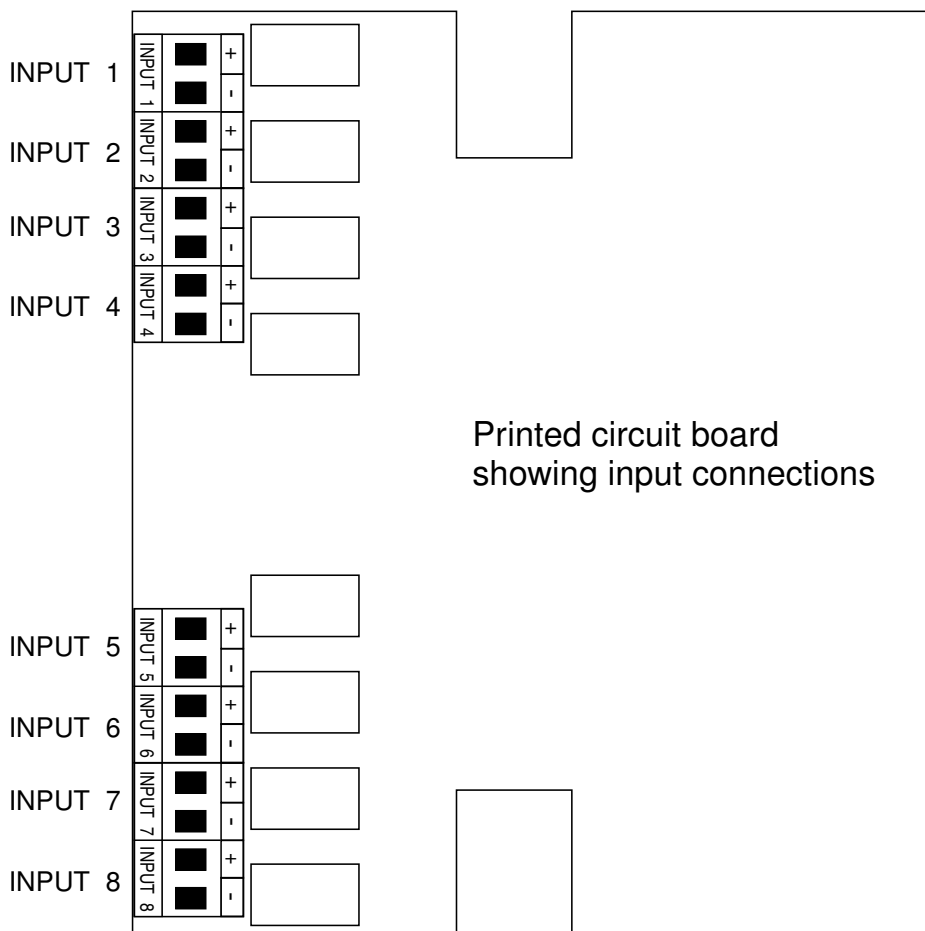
INPUT 1
INPUT 1 + -
INPUT 2
INPUT 2 + -
INPUT 3
INPUT 3 + -
INPUT 4
INPUT 4 + -

Printed circuit board showing input connections

INPUT 5
INPUT 5 + -
INPUT 6
INPUT 6 + -
INPUT 7
INPUT 7 + -
INPUT 8
INPUT 8 + -